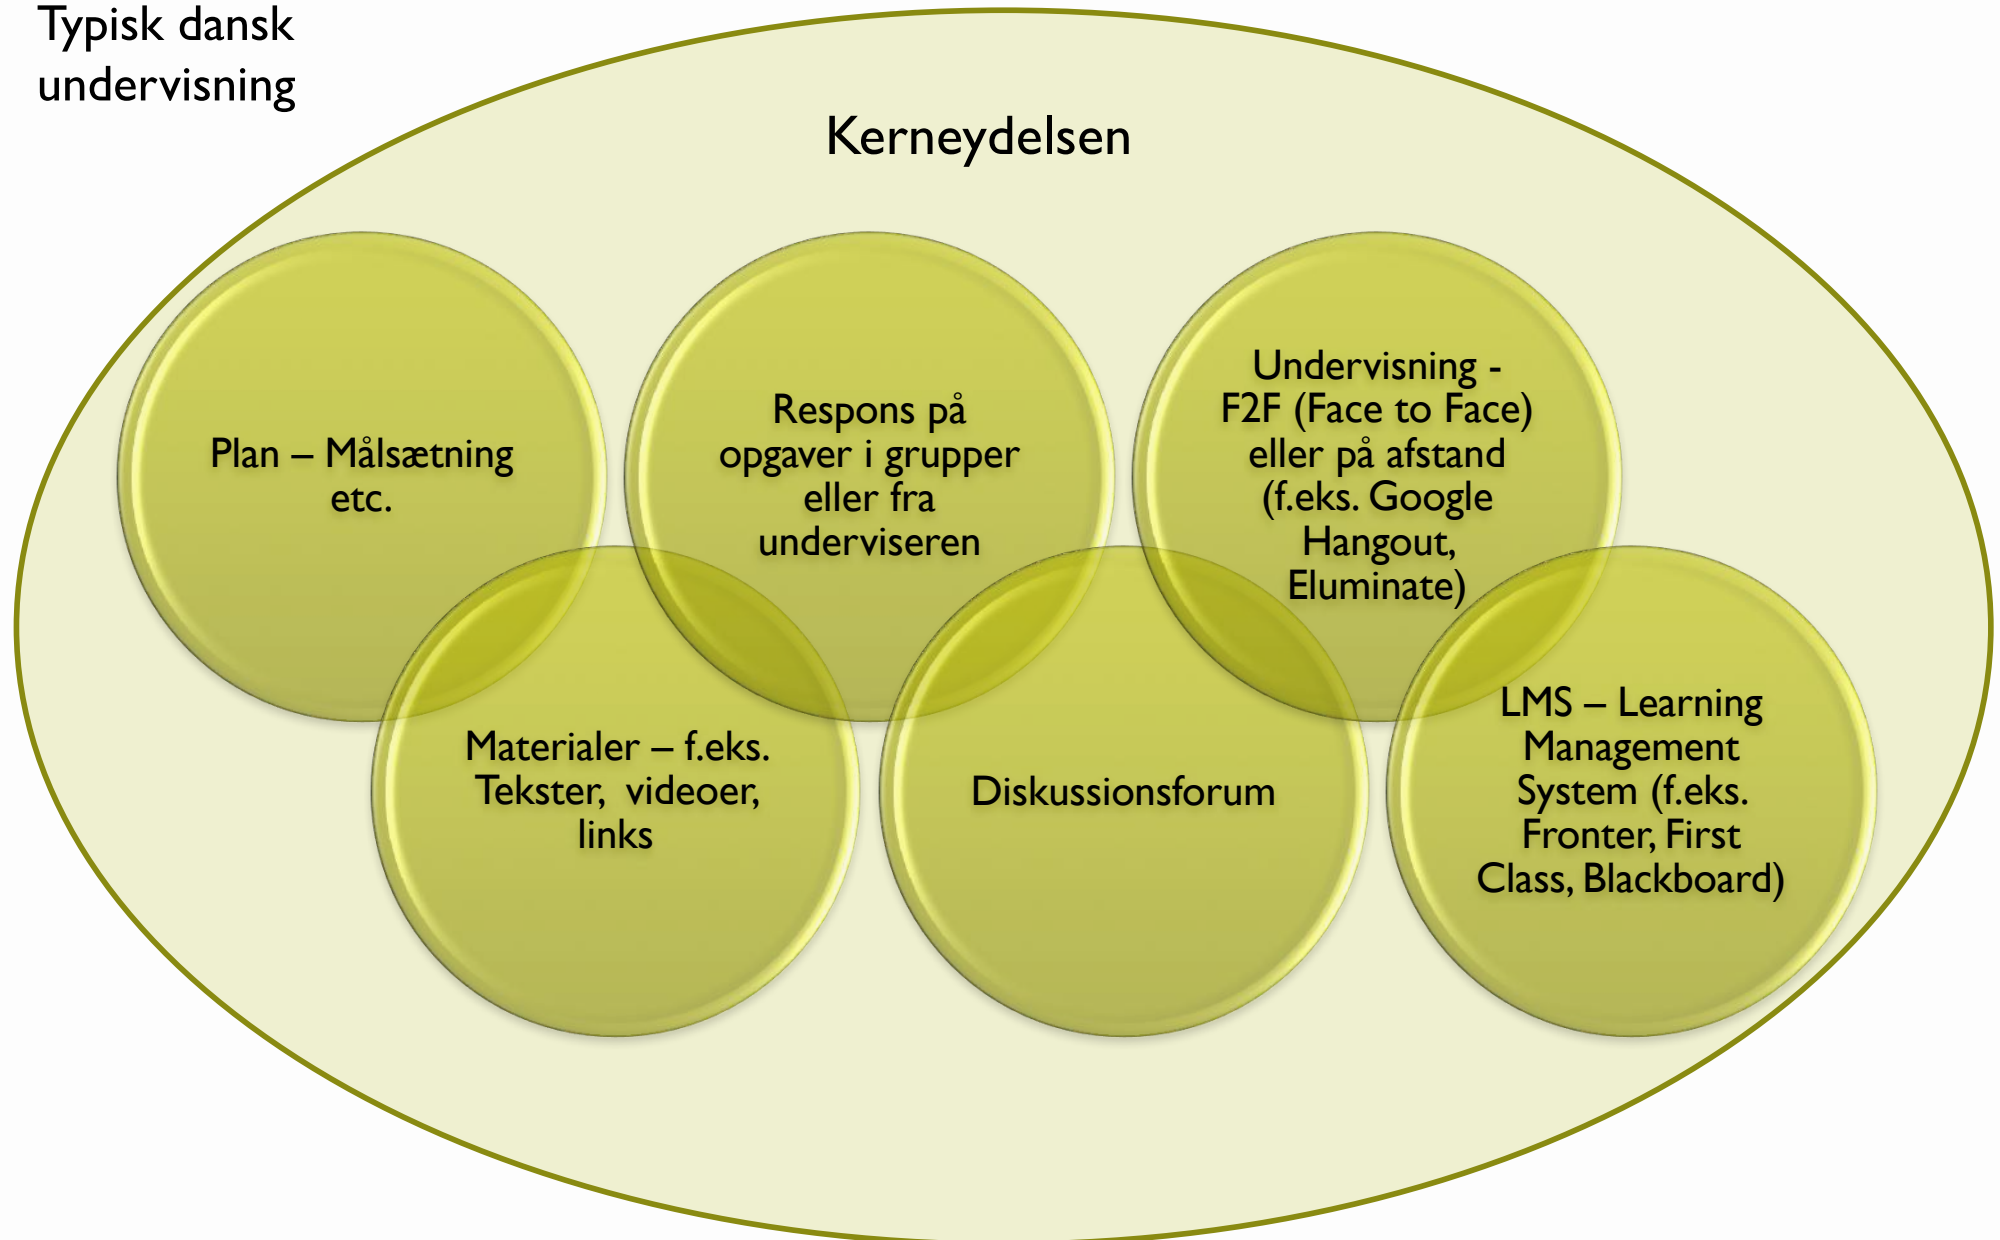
Typisk dansk undervisning

Kerneydelsen

Plan – Målsætning etc.

Respons på opgaver i grupper eller fra underviseren

Undervisning - F2F (Face to Face) eller på afstand (f.eks. Google Hangout, Eluminate)

Materialer – f.eks. Tekster, videoer, links

Diskussionsforum

LMS – Learning Management System (f.eks. Fronter, First Class, Blackboard)